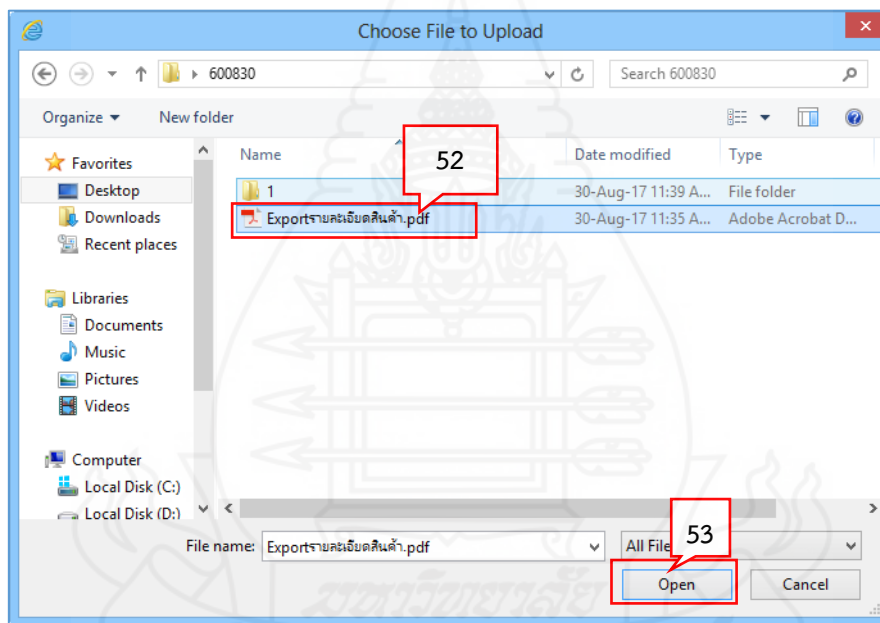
Choose File to Upload

600830

Search 600830

Organize ▾ New folder

Favorites
Desktop
Downloads
Recent places

Libraries
Documents
Music
Pictures
Videos

Computer
Local Disk (C:)
Local Disk (D:)

Name

52

Date modified

Type

1 30-Aug-17 11:39 A... File folder

Exportรายละเอียดสินค้า.pdf 30-Aug-17 11:35 A... Adobe Acrobat D...

File name: Exportรายละเอียดสินค้า.pdf

All File

53

Open

Cancel